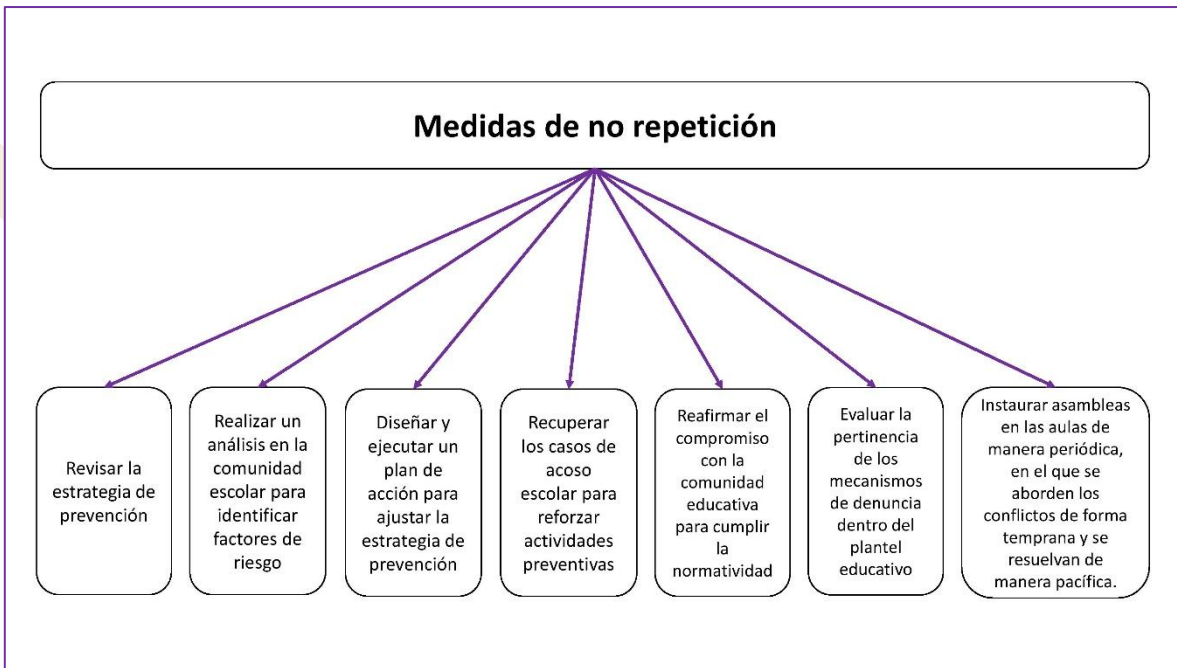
Medidas de no repetición

Revisar la estrategia de prevención

Realizar un análisis en la comunidad escolar para identificar factores de riesgo

Diseñar y ejecutar un plan de acción para ajustar la estrategia de prevención

Recuperar los casos de acoso escolar para reforzar actividades preventivas

Reafirmar el compromiso con la comunidad educativa para cumplir la normatividad

Evaluar la pertinencia de los mecanismos de denuncia dentro del plantel educativo

Instaurar asambleas en las aulas de manera periódica, en el que se aborden los conflictos de forma temprana y se resuelvan de manera pacífica.